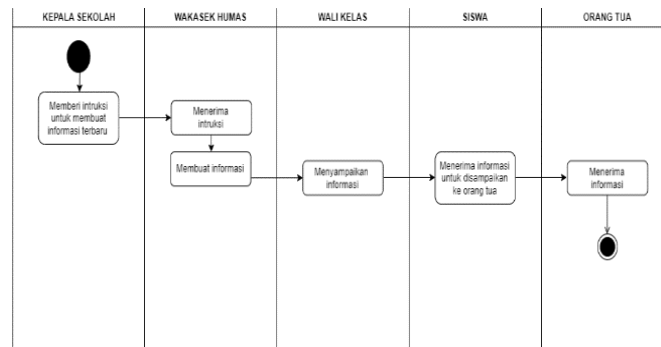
| KEPALA SEKOLAH | WAKASEK HUMAS | WALI KELAS | SISWA | ORANG TUA |
|---|---|---|---|---|

Memberi intruksi untuk membuat informasi terbaru

Menerima intruksi

Membuat informasi

Menyampaikan informasi

Menerima informasi untuk disampaikan ke orang tua

Menerima informasi